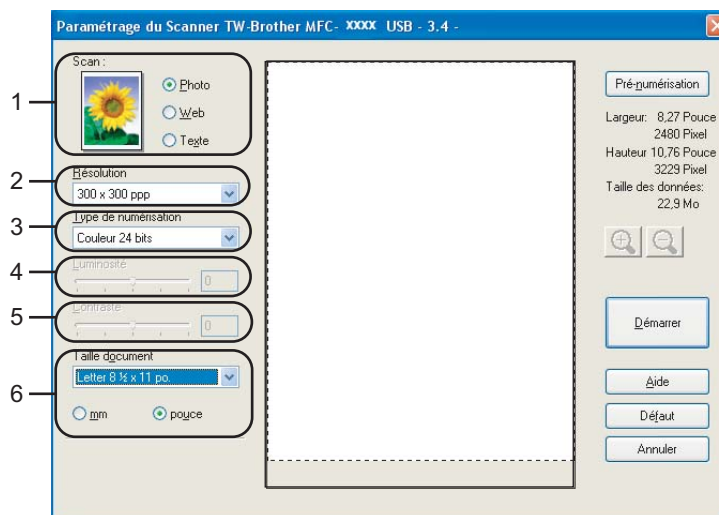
Paramétrage du Scanner TW-Brother MFC- XXXX USB - 3.4 -

1
2
3
4
5
6

Scan :
Photo
Web
Texte

Résolution
300 x 300 ppp

Type de numérisation
Couleur 24 bits

Luminosité
0

Contraste
0

Taille document
Letter 8 ½ x 11 po.
mm
pouce

Pré-numérisation

Largeur: 8,27 Pouce
2480 Pixel
Hauteur 10,76 Pouce
3229 Pixel
Taille des données:
22,9 Mo

Démarrer

Aide
Défaut
Annuler